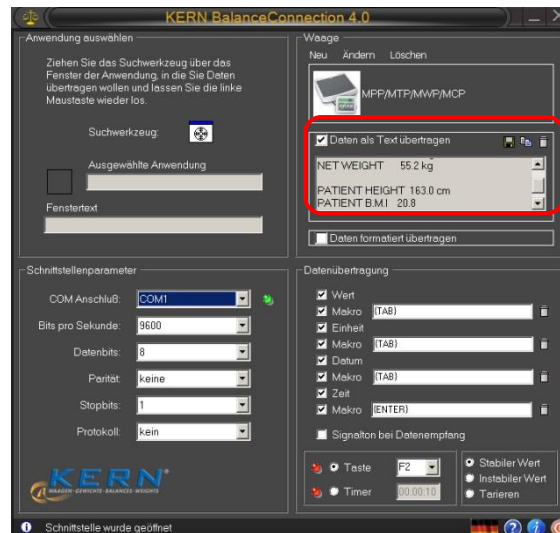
KERN BalanceConnection 4.0

Anwendung auswählen

Ziehen Sie das Suchwerkzeug über das Fenster der Anwendung, in die Sie Daten übertragen wollen und lassen Sie die linke Maustaste wieder los.

Suchwerkzeug:

Ausgewählte Anwendung

Fenstertext

Waage

Neu Ändern Löschen

MPP/MTP/MWP/MCP

Daten als Text übertragen

NET WEIGHT 55.2 kg

PATIENT HEIGHT 163.0 cm
PATIENT B.M.I 20.8

Daten formatiert übertragen

Schnittstellenparameter

COM Anschluß: COM1

Bits pro Sekunde: 9600

Datenbits: 8

Parität: keine

Stopbits: 1

Protokoll: kein

KERN
WAAGEN · GEWICHTE · BALANCES · WEIGHTS

Datenübertragung

Wert
Makro {TAB}
Einheit
Makro {TAB}
Datum
Makro {TAB}
Zeit
Makro {ENTER}

Signalton bei Datenempfang

Taste F2
Timer 00:00:10

Stabiler Wert
Instabiler Wert
Tarieren

Schnittstelle wurde geöffnet